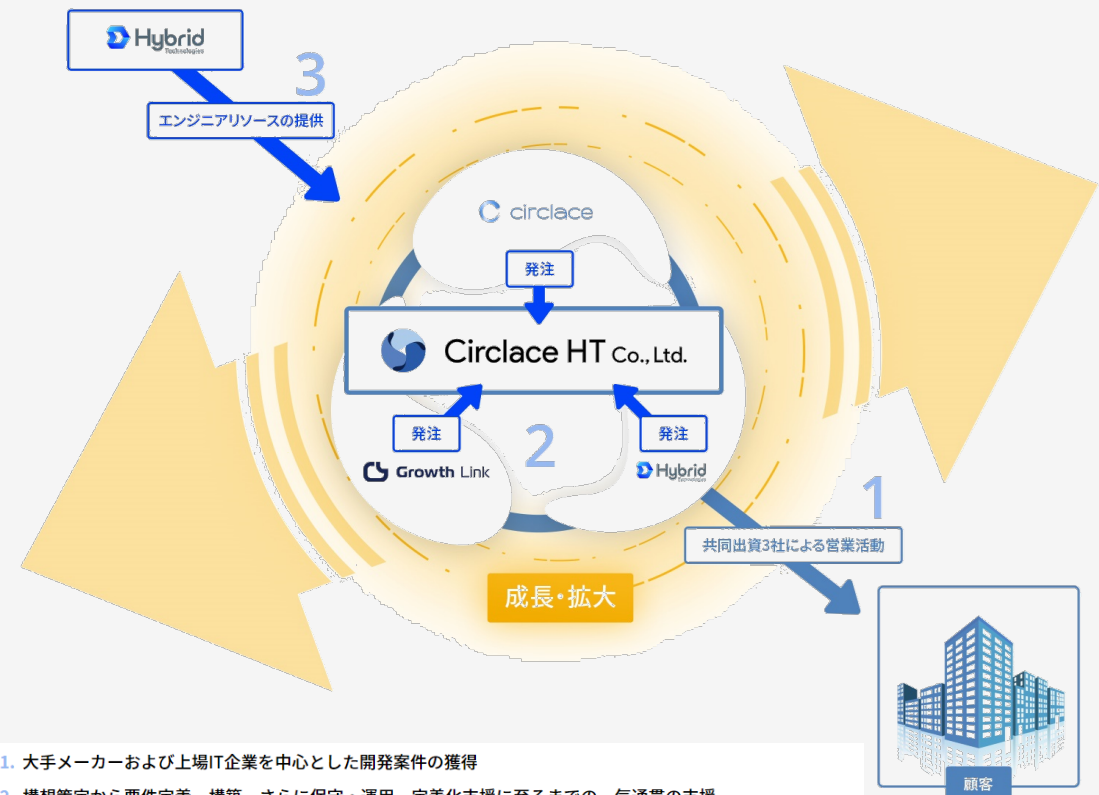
Hybrid Technologies

3

エンジニアリソースの提供

circlace

発注

Circlace HT Co., Ltd.

発注

発注

2

Growth Link

Hybrid Technologies

1

共同出資3社による営業活動

成長・拡大

顧客

1. 大手メーカーおよび上場IT企業を中心とした開発案件の獲得

2. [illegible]